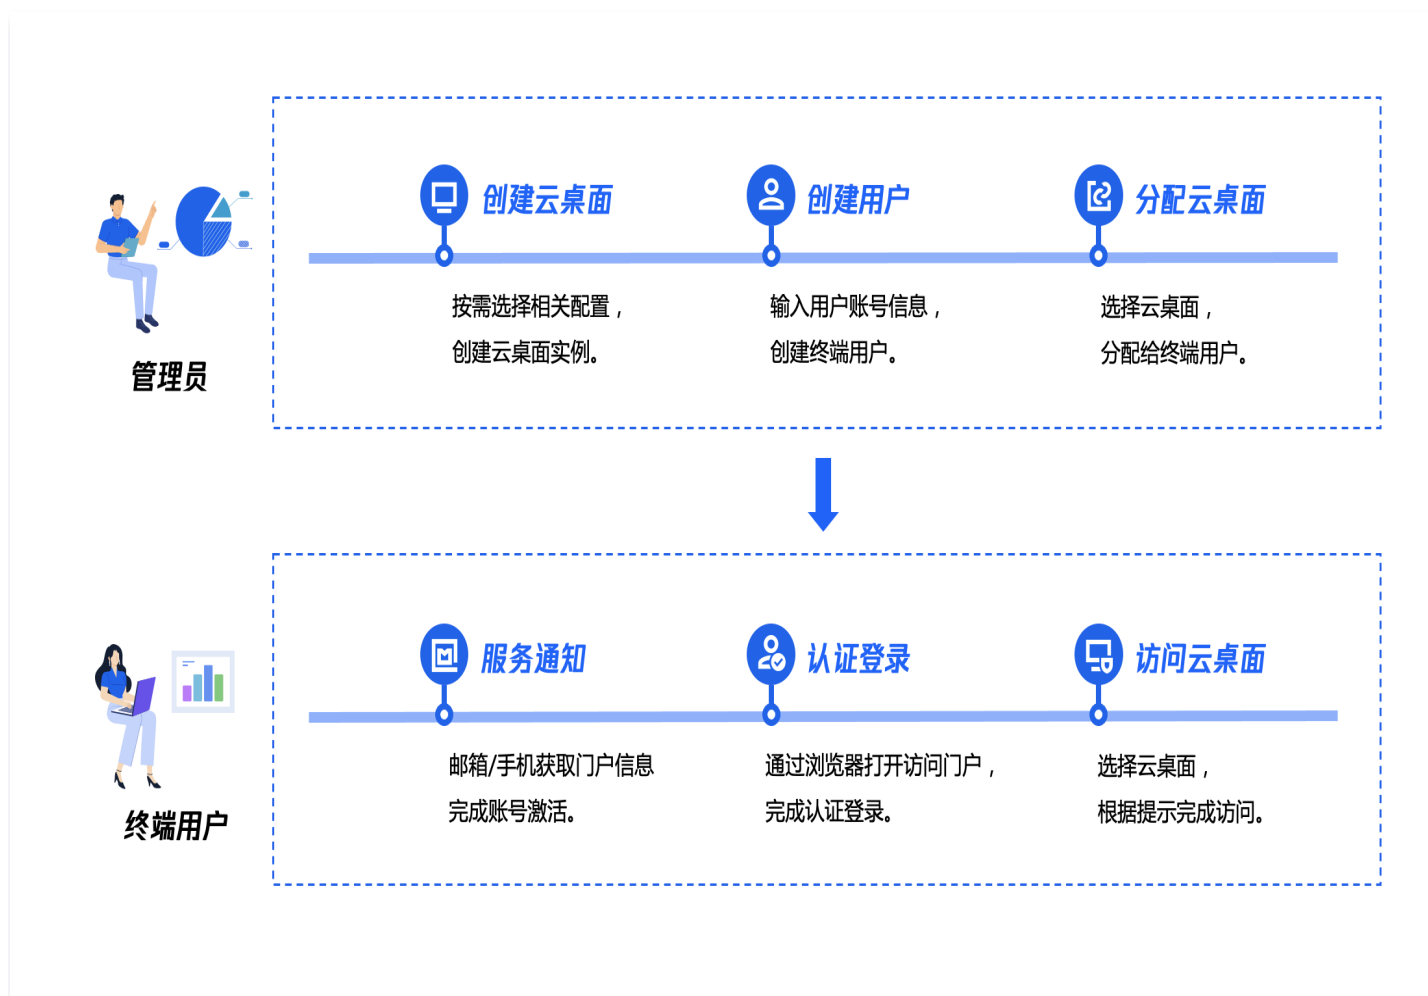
管理员

创建云桌面

按需选择相关配置，创建云桌面实例。

创建用户

输入用户账号信息，创建终端用户。

分配云桌面

选择云桌面，分配给终端用户。

终端用户

服务通知

邮箱/手机获取门户信息完成账号激活。

认证登录

通过浏览器打开访问门户，完成认证登录。

访问云桌面

选择云桌面，根据提示完成访问。